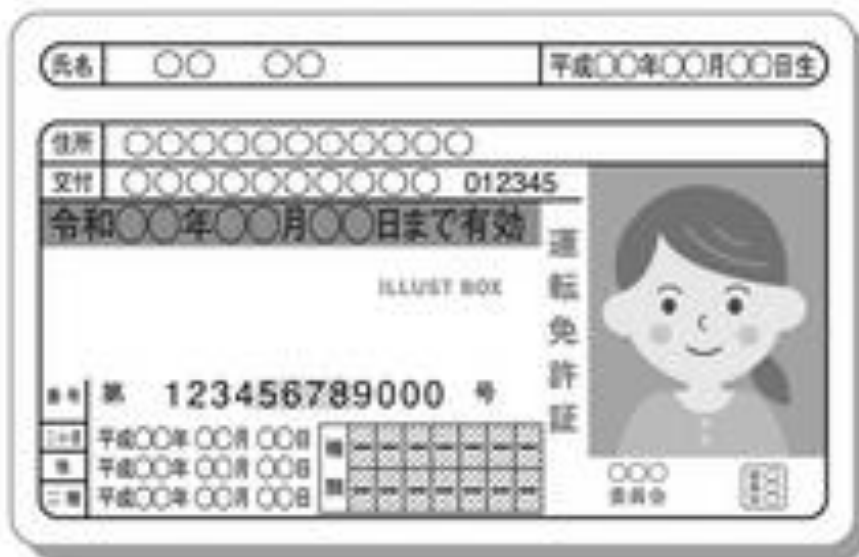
氏名 ○○ ○○ 平成○○年○○月○○日生

住所 ○○○○○○○○○○○

交付 ○○○○○○○○○○○ 012345

令和○○年○○月○○日まで有効

ILLUST BOX

運転免許証

番号 第 123456789000 号

二・小・原 平成○○年 ○○月 ○○日
他 平成○○年 ○○月 ○○日
二・種 平成○○年 ○○月 ○○日

種類

○○○ 委員会